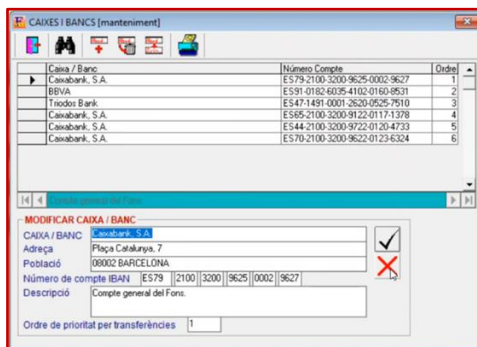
CAIXES I BANCS [manteniment]

| Caixa / Banc | Número Compte | Ordre |
|---|---|---|
| Caixabank, S.A. | ES79-2100-3200-9625-0002-9627 | 1 |
| BBVA | ES91-0182-6035-4102-0160-8531 | 2 |
| Triodos Bank | ES47-1491-0001-2620-0525-7510 | 3 |
| Caixabank, S.A. | ES65-2100-3200-9122-0117-1378 | 4 |
| Caixabank, S.A. | ES44-2100-3200-9722-0120-4733 | 5 |
| Caixabank, S.A. | ES70-2100-3200-9622-0123-6324 | 6 |

Compte general del Fons.

MODIFICAR CAIXA / BANC
CAIXA / BANC Caixabank, S.A.
Adreça Plaça Catalunya, 7
Població 08002 BARCELONA
Número de compte IBAN ES79 2100 3200 9625 0002 9627
Descripció Compte general del Fons.
Ordre de prioritat per transferències 1